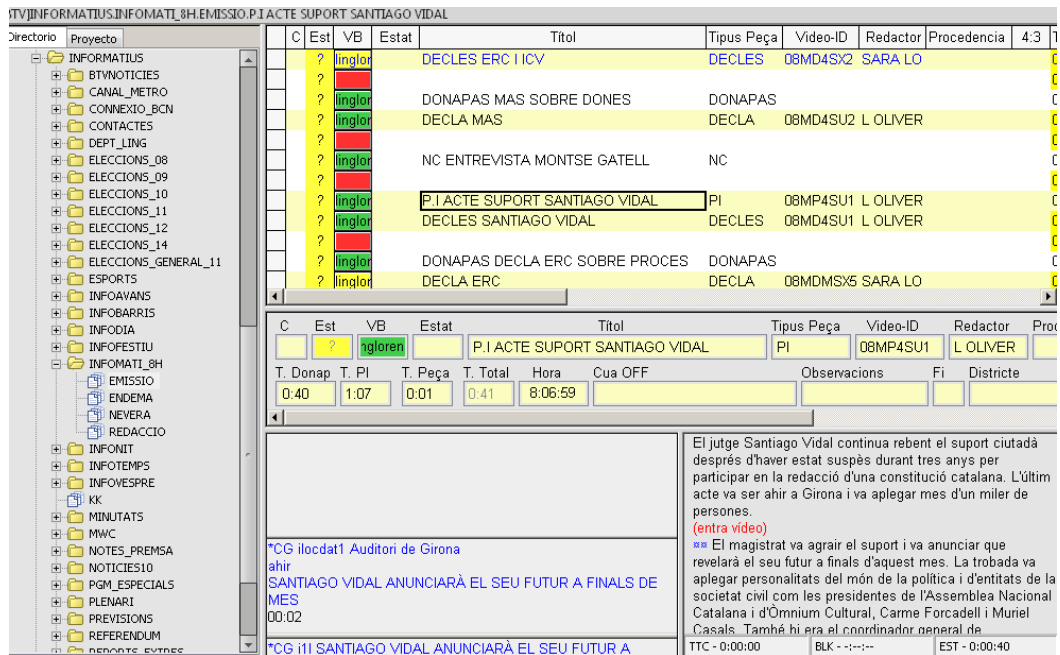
BTV]INFORMATIUS.INFOMATI_8H.EMISSIO.P.I ACTE SUPORT SANTIAGO VIDAL

Directorio | Proyecto

INFORMATIUS
BTVNOTICIES
CANAL_METRO
CONNEXIO_BCN
CONTACTES
DEPT_LING
ELECCIONS_08
ELECCIONS_09
ELECCIONS_10
ELECCIONS_11
ELECCIONS_12
ELECCIONS_14
ELECCIONS_GENERAL_11
ESPORTS
INFOAVANS
INFOBARRIS
INFODIA
INFOFESTIU
INFOMATI_8H
EMISSIO
ENDEMA
NEVERA
REDACCIO
INFONIT
INFOTEMPS
INFOVESPRE
KK
MINUTATS
MWC
NOTES_PREMSA
NOTICIES10
PGM_ESPECIALS
PLENARI
PREVISIONS
REFERENDUM
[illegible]

| C | Est | VB | Estat | Títol | Tipus Peça | Video-ID | Redactor | Procedencia | 4:3 |
|---|---|---|---|---|---|---|---|---|---|
| | ? | linglor | | DECLES ERC I ICV | DECLES | 08MD4SX2 | SARA LO | | |
| | ? | | | | | | | | |
| | ? | linglor | | DONAPAS MAS SOBRE DONES | DONAPAS | | | | |
| | ? | linglor | | DECLA MAS | DECLA | 08MD4SU2 | L OLIVER | | |
| | ? | | | | | | | | |
| | ? | linglor | | NC ENTREVISTA MONTSE GATELL | NC | | | | |
| | ? | | | | | | | | |
| | ? | linglor | | P.I ACTE SUPORT SANTIAGO VIDAL | PI | 08MP4SU1 | L OLIVER | | |
| | ? | linglor | | DECLES SANTIAGO VIDAL | DECLES | 08MD4SU1 | L OLIVER | | |
| | ? | | | | | | | | |
| | ? | linglor | | DONAPAS DECLA ERC SOBRE PROCES | DONAPAS | | | | |
| | ? | linglor | | DECLA ERC | DECLA | 08MDMSX5 | SARA LO | | |

C | Est | VB | Estat | Títol | Tipus Peça | Video-ID | Redactor | Proc
? | nglorен | P.I ACTE SUPORT SANTIAGO VIDAL | PI | 08MP4SU1 | L OLIVER

T. Donap | T. PI | T. Peça | T. Total | Hora | Cua OFF | Observacions | Fi | Districte
0:40 | 1:07 | 0:01 | 0:41 | 8:06:59

*CG ilocdat1 Auditori de Girona
ahir
SANTIAGO VIDAL ANUNCIARÀ EL SEU FUTUR A FINALS DE MES
00:02

*CG i1I SANTIAGO VIDAL ANUNCIARÀ EL SEU FUTUR A

El jutge Santiago Vidal continua rebent el suport ciutadà després d'haver estat suspès durant tres anys per participar en la redacció d'una constitució catalana. L'últim acte va ser ahir a Girona i va aplegar mes d'un miler de persones.
(entra vídeo)
¤¤ El magistrat va agrair el suport i va anunciar que revelarà el seu futur a finals d'aquest mes. La trobada va aplegar personalitats del món de la política i d'entitats de la societat civil com els presidents de l'Assemblea Nacional Catalana i d'Òmnium Cultural, Carme Forcadell i Muriel Casals. També hi era el coordinador general de

TTC - 0:00:00 | BLK - --:--:-- | EST - 0:00:40